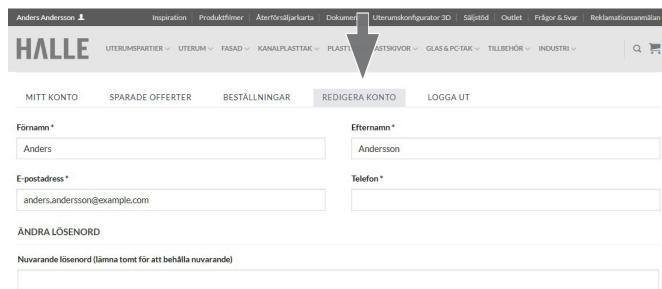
Anders Andersson

Inspiration | Produktfilmer | Återförsäljarkarta | Dokumen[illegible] | Uterumskonfigurator 3D | Säljstöd | Outlet | Frågor & Svar | Reklamationsanmälan

HALLE

UTERUMSPARTIER ⌄ UTERUM ⌄ FASAD ⌄ KANALPLASTTAK ⌄ PLAST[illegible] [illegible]ASTSKIVOR ⌄ GLAS & PC-TAK ⌄ TILLBEHÖR ⌄ INDUSTRI ⌄

MITT KONTO | SPARADE OFFERTER | BESTÄLLNINGAR | REDIGERA KONTO | LOGGA UT

Förnamn *

Anders

Efternamn *

Andersson

E-postadress *

anders.andersson@example.com

Telefon *

ÄNDRA LÖSENORD

Nuvarande lösenord (lämna tomt för att behålla nuvarande)